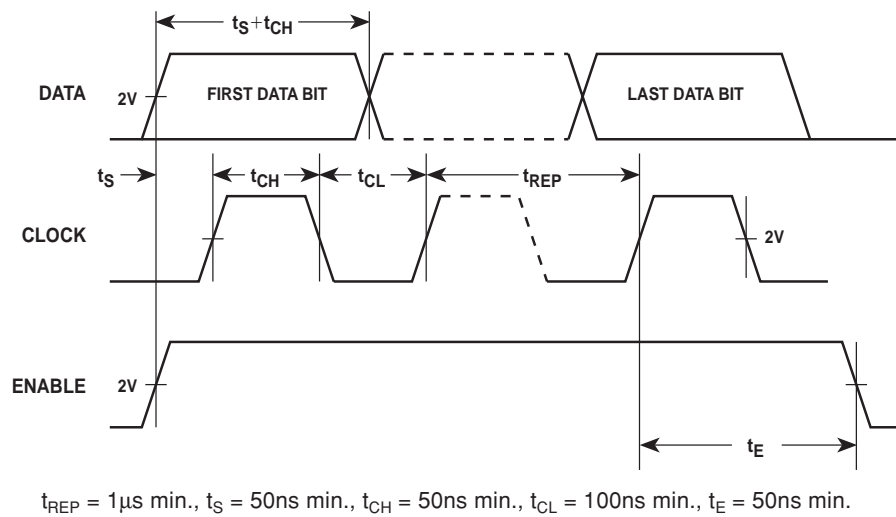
$t_S+t_{CH}$

DATA

2V

FIRST DATA BIT

LAST DATA BIT

$t_S$

$t_{CH}$

$t_{CL}$

$t_{REP}$

CLOCK

2V

ENABLE

2V

$t_E$

$t_{REP}$ = 1µs min., $t_S$ = 50ns min., $t_{CH}$ = 50ns min., $t_{CL}$ = 100ns min., $t_E$ = 50ns min.